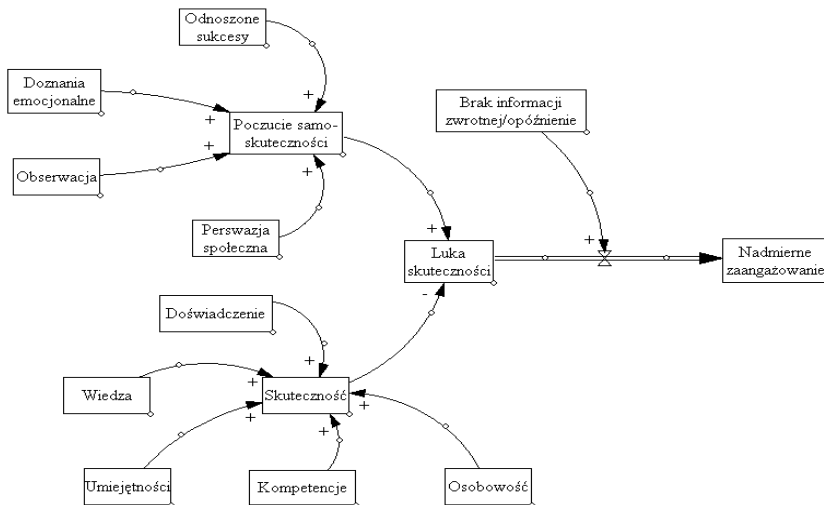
Odnoszone sukcesy

Doznania emocjonalne

Poczucie samo-skuteczności

Obserwacja

Perswazja społeczna

Brak informacji zwrotnej/opóźnienie

Luka skuteczności

Nadmierne zaangażowanie

Doświadczenie

Wiedza

Skuteczność

Umiejętności

Kompetencje

Osobowość

+
+
+
+
+
+
-
+
+
+
+
+